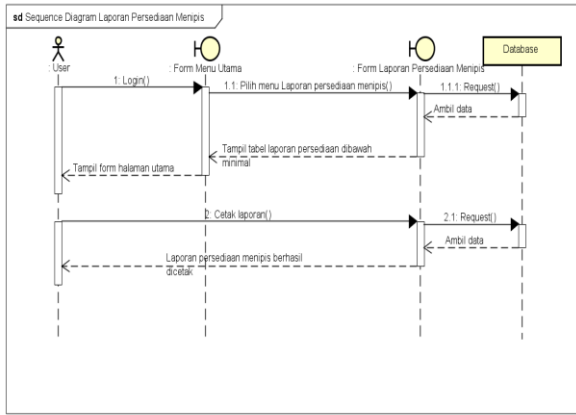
sd Sequence Diagram Laporan Persediaan Menipis

: User

: Form Menu Utama

: Form Laporan Persediaan Menipis

Database

1: Login()

1.1: Pilih menu Laporan persediaan menipis()

1.1.1: Request()

Ambil data

Tampil tabel laporan persediaan dibawah minimal

Tampil form halaman utama

2: Cetak laporan()

2.1: Request()

Ambil data

Laporan persediaan menipis berhasil dicetak